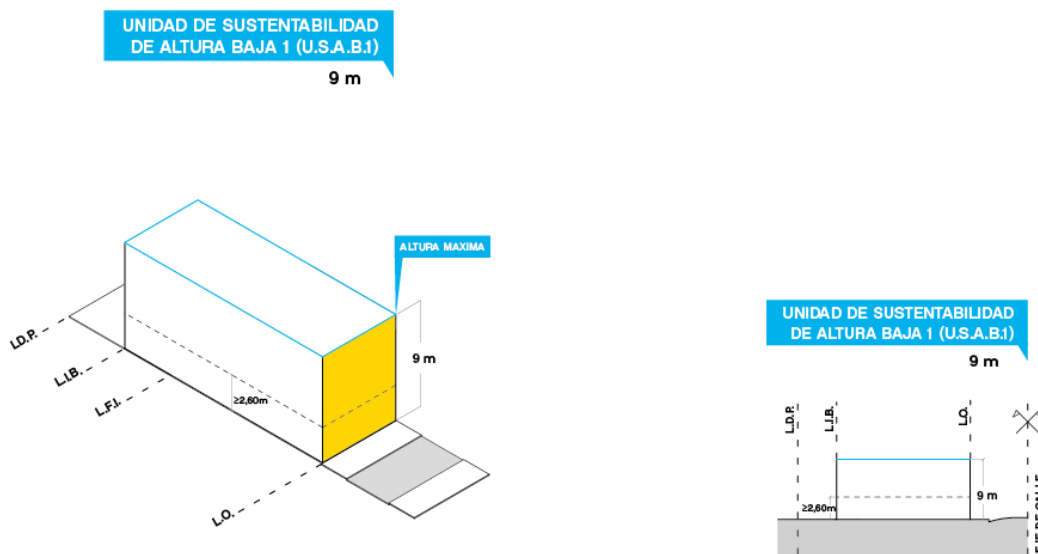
UNIDAD DE SUSTENTABILIDAD DE ALTURA BAJA 1 (U.S.A.B.1)

9 m

ALTURA MAXIMA

L.D.P.

L.I.B.

L.F.I.

$\geq$2,60m

9 m

L.O.

UNIDAD DE SUSTENTABILIDAD DE ALTURA BAJA 1 (U.S.A.B.1)

9 m

L.D.P.

L.I.B.

L.O.

9 m

$\geq$2,60m